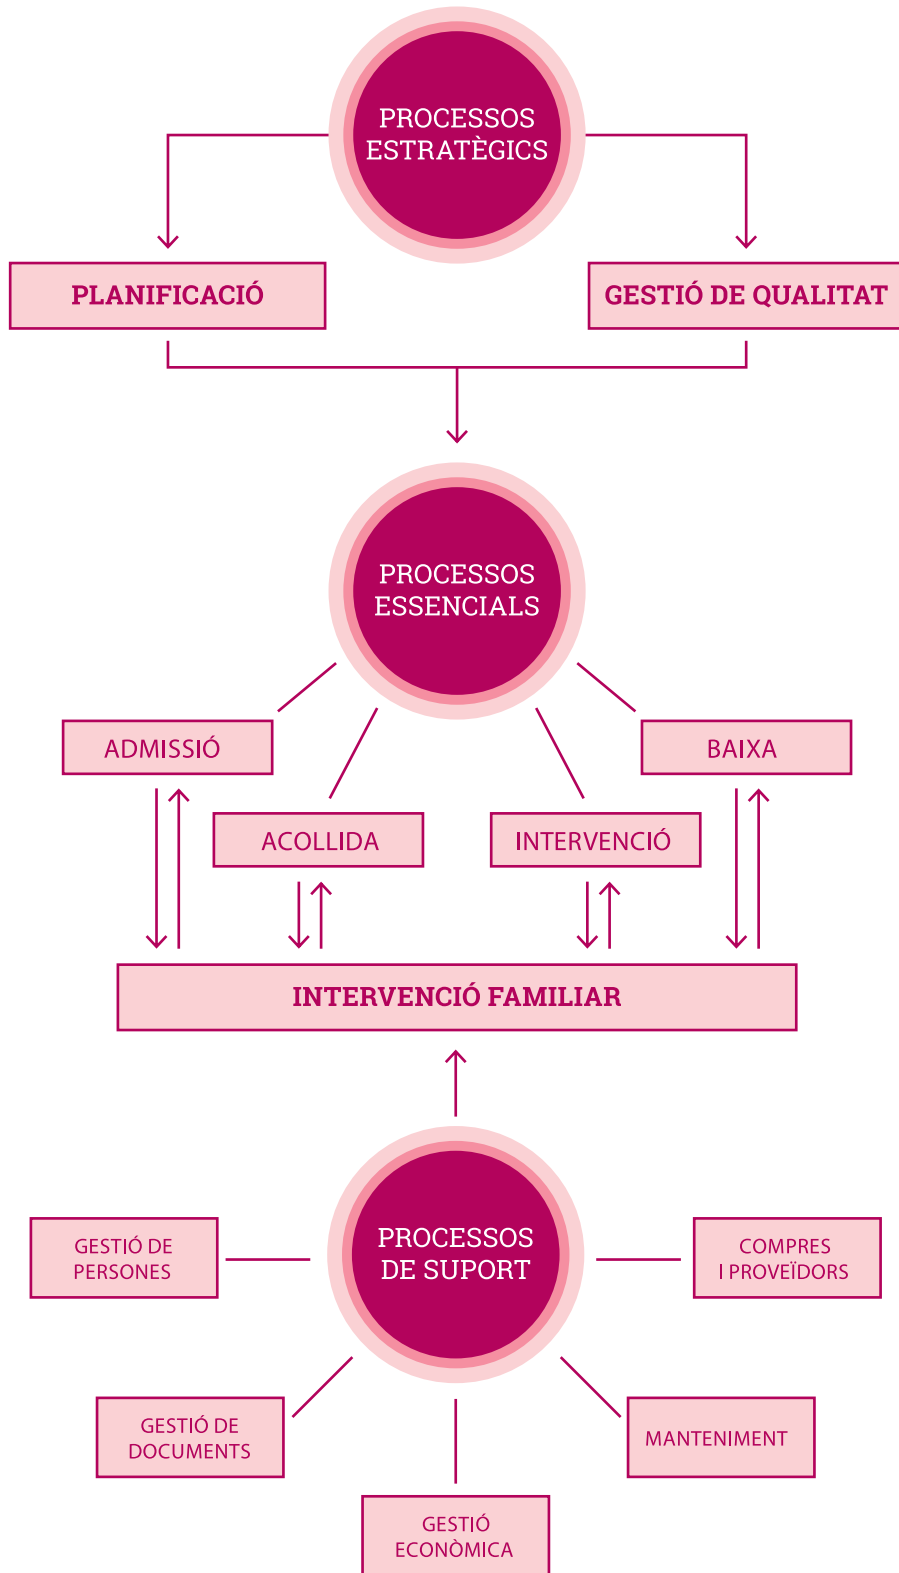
PROCESSOS ESTRATÈGICS

PLANIFICACIÓ

GESTIÓ DE QUALITAT

PROCESSOS ESSENCIALS

ADMISSIÓ

BAIXA

ACOLLIDA

INTERVENCIÓ

INTERVENCIÓ FAMILIAR

PROCESSOS DE SUPORT

GESTIÓ DE PERSONES

COMPRES I PROVEÏDORS

GESTIÓ DE DOCUMENTS

MANTENIMENT

GESTIÓ ECONÒMICA